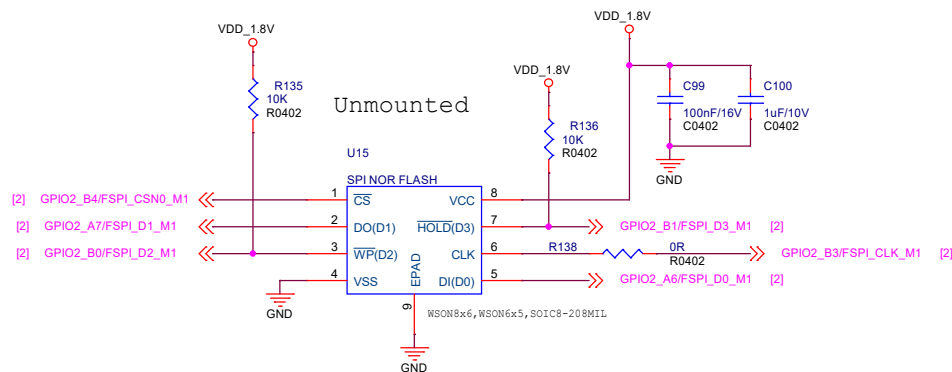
VDD_1.8V

VDD_1.8V

VDD_1.8V

R135
10K
R0402

Unmounted

R136
10K
R0402

C99
100nF/16V
C0402

C100
1uF/10V
C0402

GND

U15

SPI NOR FLASH

[2] GPIO2_B4/FSPI_CSN0_M1
1 $\overline{CS}$
VCC 8

[2] GPIO2_A7/FSPI_D1_M1
2 DO(D1)
$\overline{HOLD}$(D3) 7
GPIO2_B1/FSPI_D3_M1 [2]

[2] GPIO2_B0/FSPI_D2_M1
3 $\overline{WP}$(D2)
CLK 6
R138
0R
R0402
GPIO2_B3/FSPI_CLK_M1 [2]

4 VSS
EPAD
DI(D0) 5
GPIO2_A6/FSPI_D0_M1 [2]

GND

9

WSON8x6,WSON6x5,SOIC8-208MIL

GND